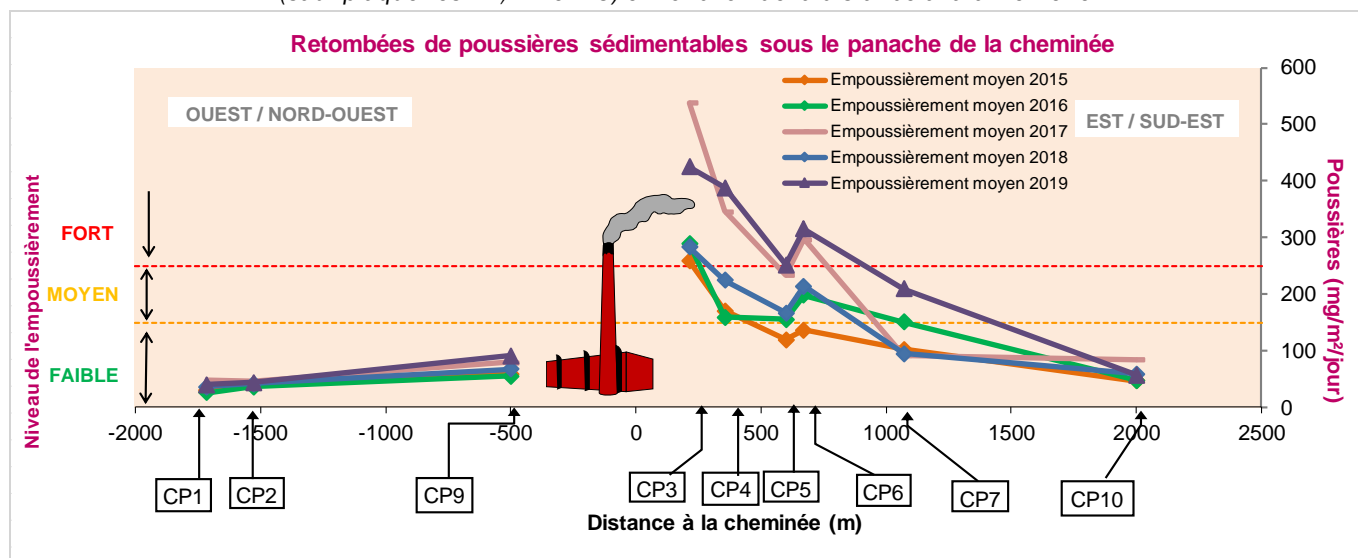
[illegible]

Retombées de poussières sédimentables sous le panache de la cheminée

Empoussièrement moyen 2015
Empoussièrement moyen 2016
Empoussièrement moyen 2017
Empoussièrement moyen 2018
Empoussièrement moyen 2019

OUEST / NORD-OUEST

EST / SUD-EST

Niveau de l'empoussièrement

FORT

MOYEN

FAIBLE

Poussières (mg/m²/jour)

600
500
400
300
200
100
0

-2000 -1500 -1000 -500 0 500 1000 1500 2000 2500

CP1 CP2 CP9 CP3 CP4 CP5 CP6 CP7 CP10

Distance à la cheminée (m)